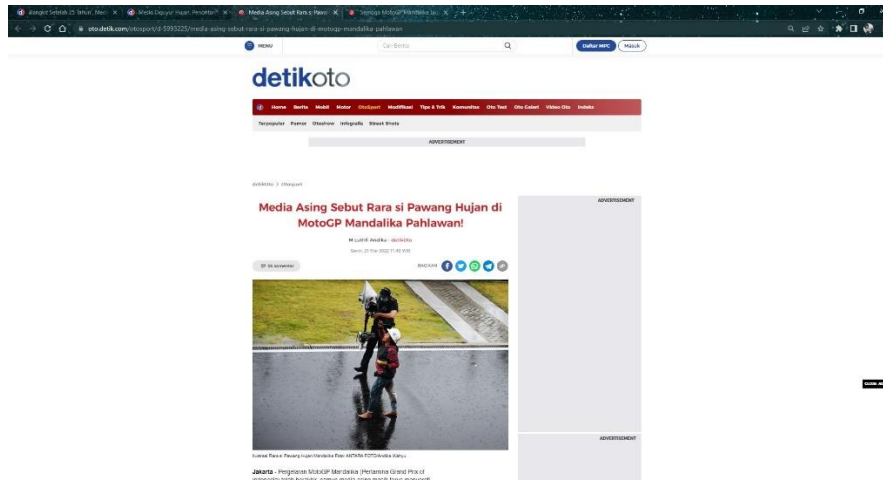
Akhirnya Setelah 25 Tahun, Men... × | Media Dunia Hujan Penonton... × | Media Asing Sebut Rara si Pawa... × | Semoga MotoGP Mandalika Ja... ×

oto.detik.com/otosport/d-5995225/media-asing-sebut-rara-si-pawang-hujan-di-motogp-mandalika-pahlawan

MENU | Cari Berita | Daftar MPC | Masuk

detikoto

Home | Berita | Mobil | Motor | OtoSport | Modifikasi | Tips & Trik | Komunitas | Oto Test | Oto Galeri | Video Oto | Indeks

Terpopuler | Pamer | Otoshow | Infografis | Street Shots

ADVERTISEMENT

detikOto > Otosport

Media Asing Sebut Rara si Pawang Hujan di MotoGP Mandalika Pahlawan!

M Luthfi Andika - detikOto

Senin, 21 Mar 2022 11:48 WIB

56 komentar

BAGIKAN

ADVERTISEMENT

Ilustrasi Rara si Pawang Hujan Mandalika Foto: ANTARA FOTO/Andika Wahyu

ADVERTISEMENT

Jakarta - Pegelaran MotoGP Mandalika (Pertamina Grand Prix of Indonesia) telah berakhir, namun media asing masih terus menyorot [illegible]

CLOSE AD